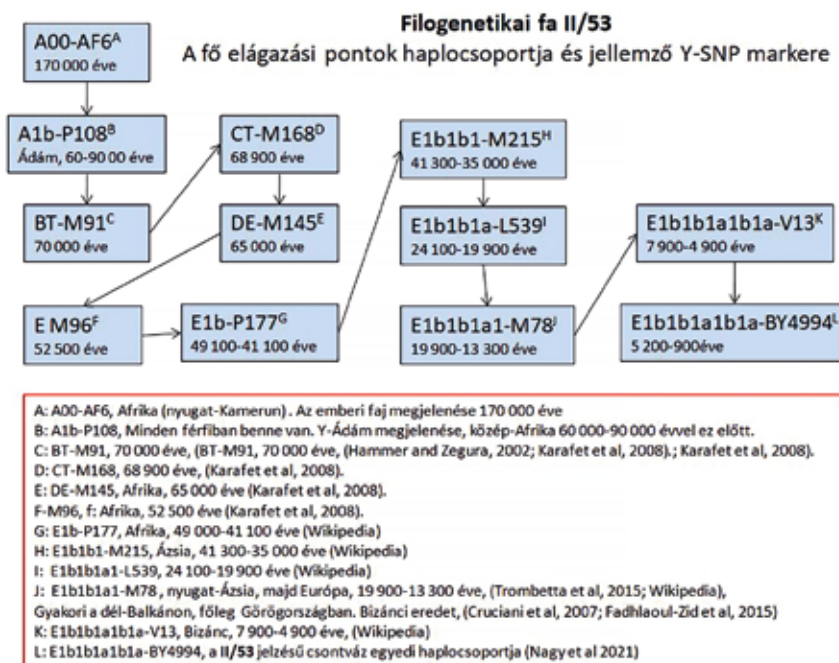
Filogenetikai fa II/53

A fő elágazási pontok haplocsoportja és jellemző Y-SNP markere

A00-AF6$^{A}$
170 000 éve

A1b-P108$^{B}$
Ádám, 60-90 00 éve

BT-M91$^{C}$
70 000 éve

CT-M168$^{D}$
68 900 éve

DE-M145$^{E}$
65 000 éve

E M96$^{F}$
52 500 éve

E1b-P177$^{G}$
49 100-41 100 éve

E1b1b1-M215$^{H}$
41 300-35 000 éve

E1b1b1a-L539$^{I}$
24 100-19 900 éve

E1b1b1a1-M78$^{J}$
19 900-13 300 éve

E1b1b1a1b1a-V13$^{K}$
7 900-4 900 éve

E1b1b1a1b1a-BY4994$^{L}$
5 200-900éve

A: A00-AF6, Afrika (nyugat-Kamerun) . Az emberi faj megjelenése 170 000 éve
B: A1b-P108, Minden férfiban benne van. Y-Ádám megjelenése, közép-Afrika 60 000-90 000 évvel ez előtt.
C: BT-M91, 70 000 éve, (BT-M91, 70 000 éve, (Hammer and Zegura, 2002; Karafet et al, 2008).; Karafet et al, 2008).
D: CT-M168, 68 900 éve, (Karafet et al, 2008).
E: DE-M145, Afrika, 65 000 éve (Karafet et al, 2008).
F-M96, f: Afrika, 52 500 éve (Karafet et al, 2008).
G: E1b-P177, Afrika, 49 000-41 100 éve (Wikipedia)
H: E1b1b1-M215, Ázsia, 41 300-35 000 éve (Wikipedia)
I: E1b1b1a1-L539, 24 100-19 900 éve (Wikipedia)
J: E1b1b1a1-M78 , nyugat-Ázsia, majd Európa, 19 900-13 300 éve, (Trombetta et al, 2015; Wikipedia),
Gyakori a dél-Balkánon, főleg Görögországban. Bizánci eredet, (Cruciani et al, 2007; Fadhlaoul-Zid et al, 2015)
K: E1b1b1a1b1a-V13, Bizánc, 7 900-4 900 éve, (Wikipedia)
L: E1b1b1a1b1a-BY4994, a II/53 jelzésű csontváz egyedi haplocsoportja (Nagy et al 2021)